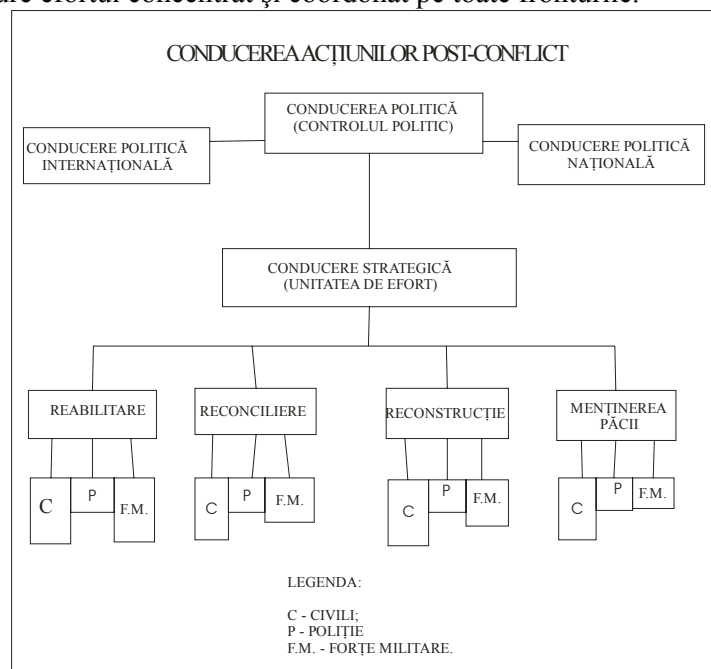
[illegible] efortul concentrat şi coordonat pe toate fronturile.

CONDUCEREA ACŢIUNILOR POST-CONFLICT

CONDUCEREA POLITICĂ (CONTROLUL POLITIC)

CONDUCERE POLITICĂ INTERNAŢIONALĂ

CONDUCERE POLITICĂ NAŢIONALĂ

CONDUCERE STRATEGICĂ (UNITATEA DE EFORT)

REABILITARE

RECONCILIERE

RECONSTRUCŢIE

MENŢINEREA PĂCII

C P F.M.

C P F.M.

C P F.M.

C P F.M.

LEGENDA:

C - CIVILI;
P - POLIŢIE
F.M. - FORŢE MILITARE.